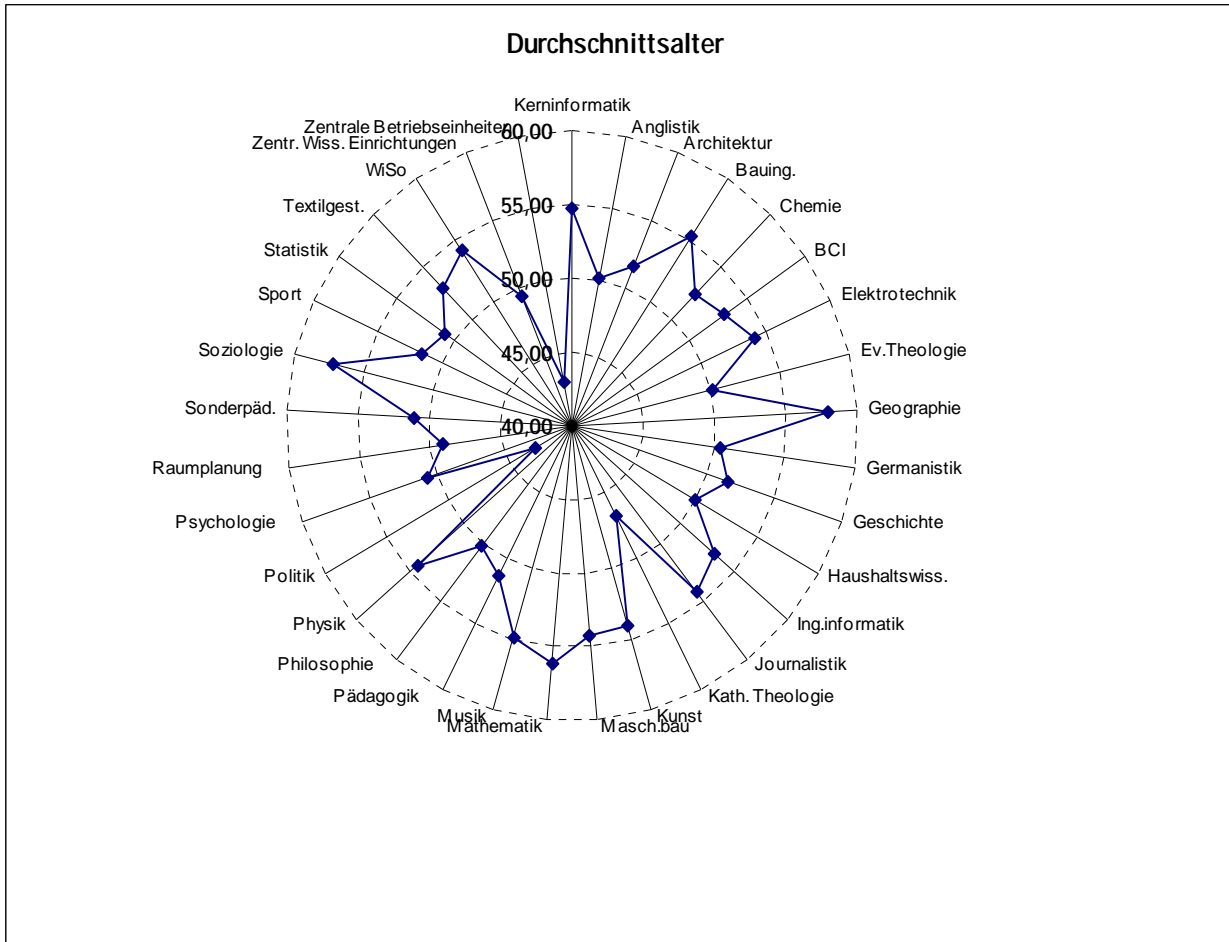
Durchschnittsalter

Kerninformatik
Anglistik
Architektur
Bauing.
Chemie
BCI
Elektrotechnik
Ev.Theologie
Geographie
Germanistik
Geschichte
Haushaltswiss.
Ing.informatik
Journalistik
Kath. Theologie
Kunst
Masch.bau
Mathematik
Musik
Pädagogik
Philosophie
Physik
Politik
Psychologie
Raumplanung
Sonderpäd.
Soziologie
Sport
Statistik
Textilgest.
WiSo
Zentr. Wiss. Einrichtungen
Zentrale Betriebseinheiten

60,00
55,00
50,00
45,00
40,00